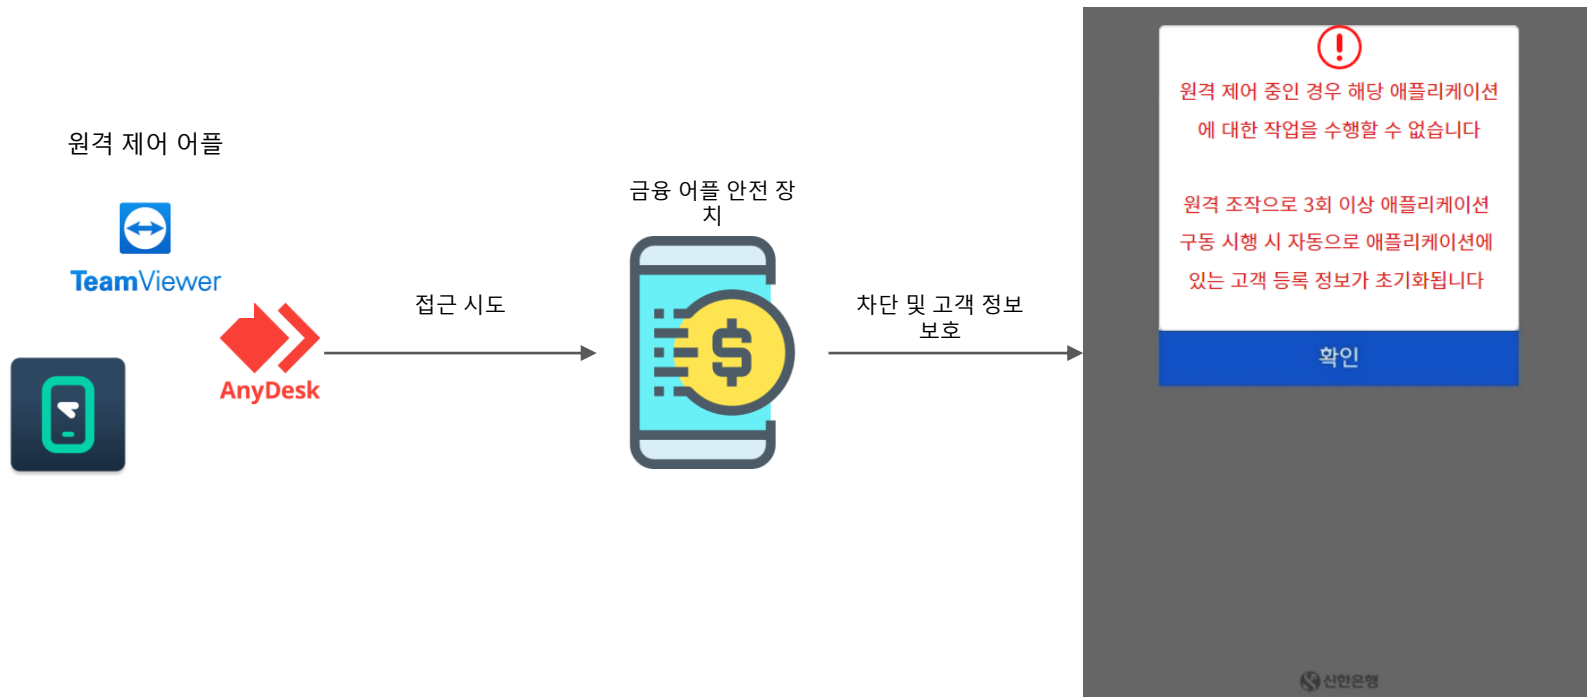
원격 제어 어플

TeamViewer

AnyDesk

접근 시도

금융 어플 안전 장치

차단 및 고객 정보 보호

원격 제어 중인 경우 해당 애플리케이션에 대한 작업을 수행할 수 없습니다

원격 조작으로 3회 이상 애플리케이션 구동 시행 시 자동으로 애플리케이션에 있는 고객 등록 정보가 초기화됩니다

확인

신한은행